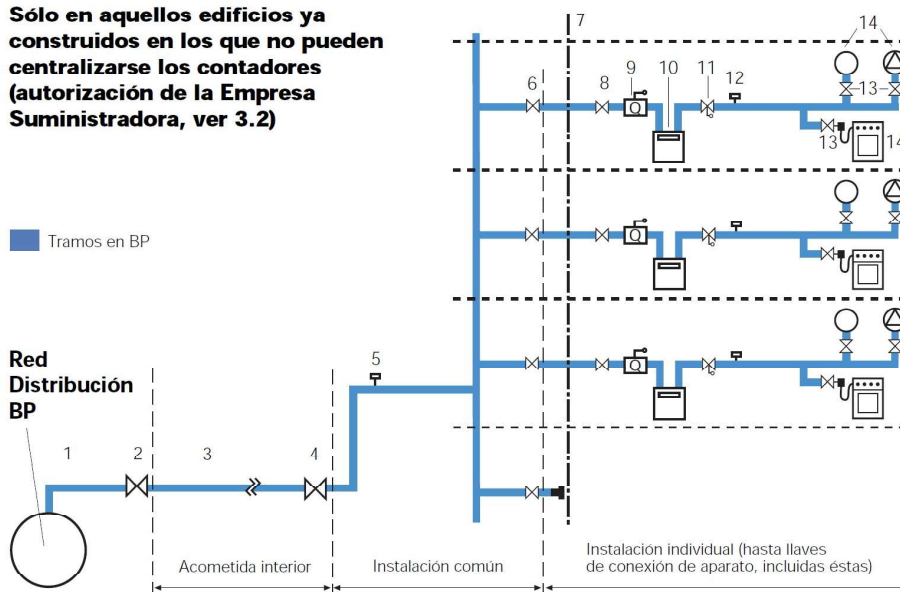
Sólo en aquellos edificios ya construidos en los que no pueden centralizarse los contadores (autorización de la Empresa Suministradora, ver 3.2)

Tramos en BP

Red Distribución BP

7

14

6

8

9

10

11

12

13

13

14

5

1

2

3

4

Acometida interior

Instalación común

Instalación individual (hasta llaves de conexión de aparato, incluidas éstas)